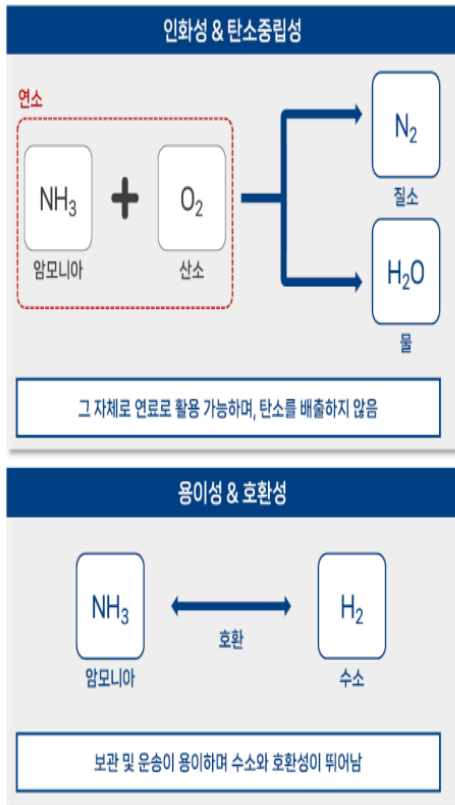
인화성 & 탄소중립성

연소

$NH_3$

암모니아

$O_2$

산소

$N_2$

질소

$H_2O$

물

그 자체로 연료로 활용 가능하며, 탄소를 배출하지 않음

용이성 & 호환성

$NH_3$

암모니아

호환

$H_2$

수소

보관 및 운송이 용이하며 수소와 호환성이 뛰어남